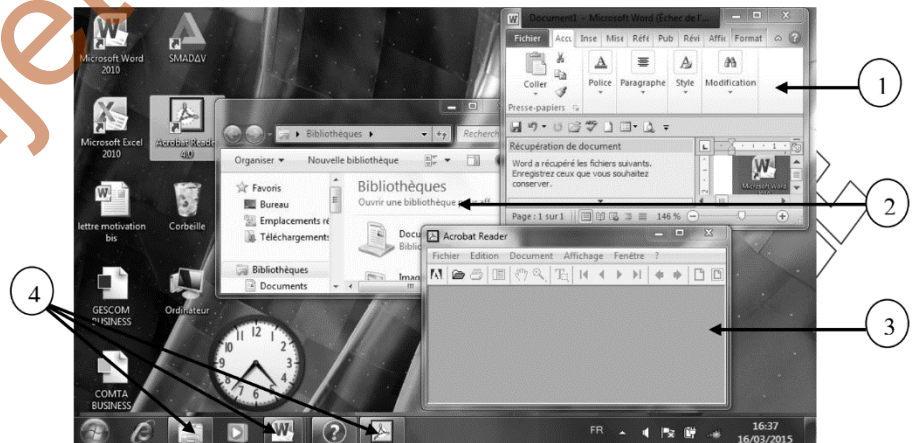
Microsoft Word 2010
SMADAV
Microsoft Excel 2010
Acrobat Reader 4.0
lettre motivation bis
Corbeille
GESCOM BUSINESS
Ordinateur
COMTA BUSINESS

Document1 - Microsoft Word (Échec de l...
Fichier Accu Inse Mise Réfé Pub Révi Affic Format
Coller
Police Paragraphe Style Modification
Presse-papiers
Récupération de document
Word a récupéré les fichiers suivants. Enregistrez ceux que vous souhaitez conserver.
Page : 1 sur 1 146 %

Bibliothèques
Rechercher
Organiser Nouvelle bibliothèque
Favoris
Bureau
Emplacements ré
Téléchargements
Bibliothèques
Ouvrir une bibliothèque pour aff
Bibliothèques
Documents
Docu
Biblio
Imag

Acrobat Reader
Fichier Edition Document Affichage Fenêtre ?

FR 16:37 16/03/2015

1
2
3
4